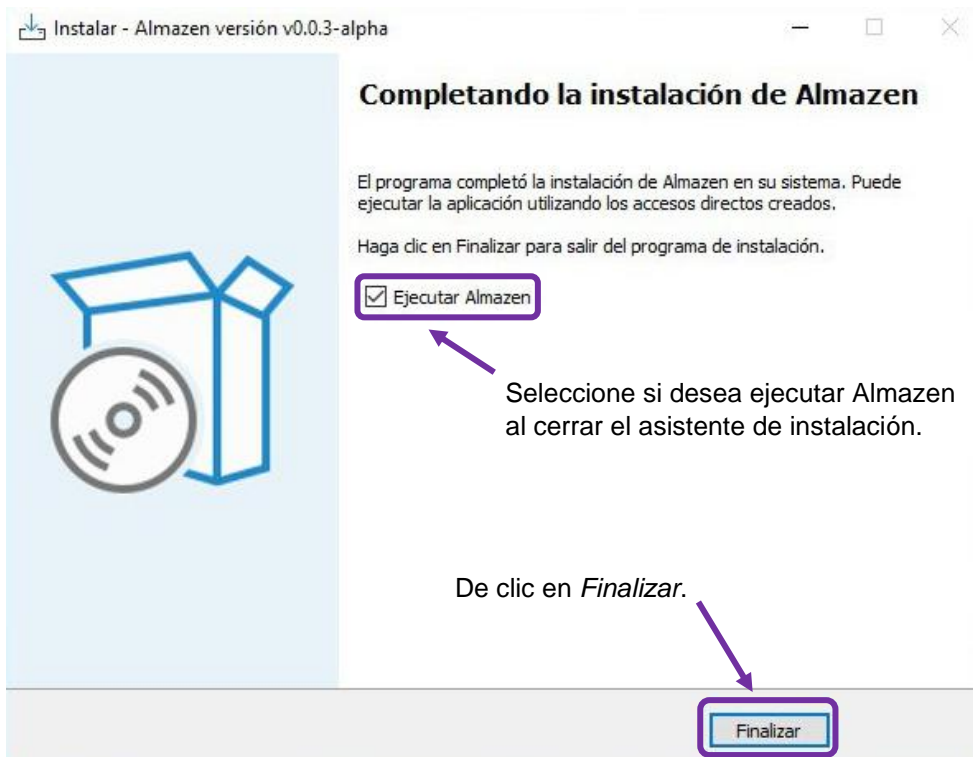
Instalar - Almazen versión v0.0.3-alpha

Completando la instalación de Almazen

El programa completó la instalación de Almazen en su sistema. Puede ejecutar la aplicación utilizando los accesos directos creados.

Haga clic en Finalizar para salir del programa de instalación.

☑ Ejecutar Almazen

Seleccione si desea ejecutar Almazen al cerrar el asistente de instalación.

De clic en *Finalizar*.

Finalizar